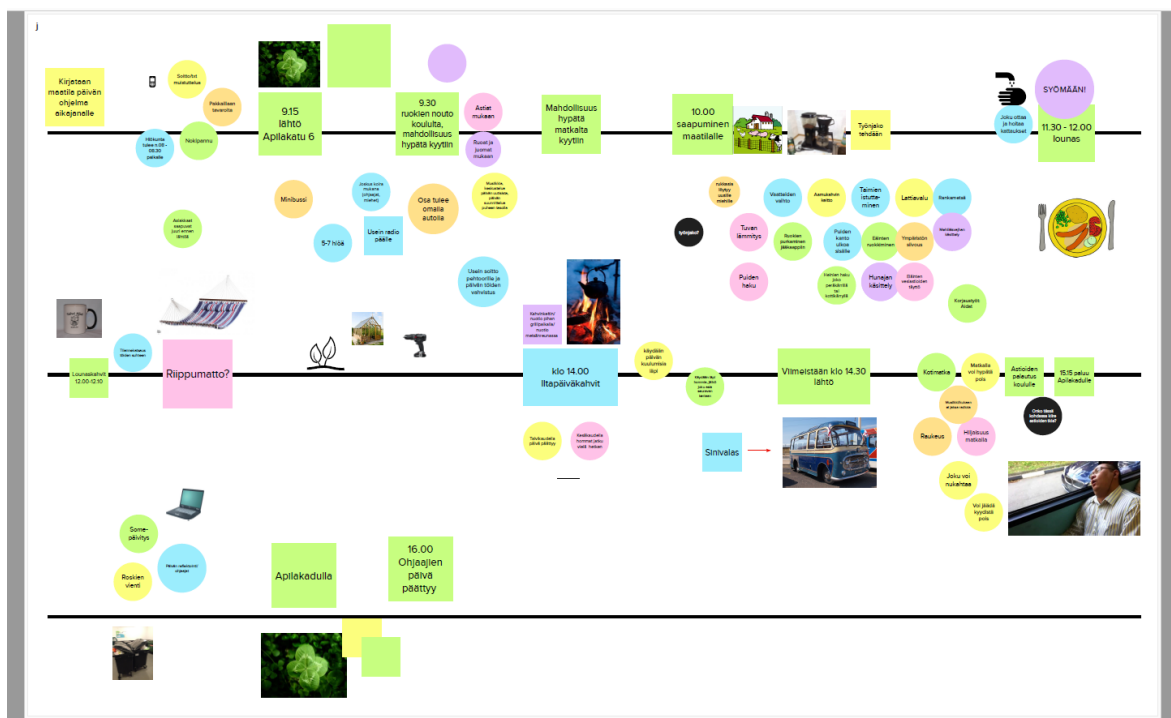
Kirjataan maatila päivän ohjelma aikajanalle

Soitto/tekstiviesti muistutus

Pakkaillaan tavaroita

Hälytystä tulee n.08 - 08:30 paikalle

Nokipannu

9.15 lähtö Apilakatu 6

9.30 ruokien nouto koululta, mahdollisuus hypätä kyytiin

Astiat mukaan

Ruoat ja juomat mukaan

Mahdollisuus hypätä matkalta kyytiin

10.00 saapuminen maatilalle

Työnjako tehdään

SYÖMÄÄN!

Joku ottaa ja hoitaa lattaukset

11.30 - 12.00 lounas

Minibussi

Joskus isoisä mukana (ohjaaja, mehei)

Osa tulee omalla autolla

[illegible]

Aiiakkaat saapuvat juuri ennen lähtöä

Usein radio päälle

5-7 hlöä

Usein soitto pehtoorille ja päivän töiden valvistus

mukaan lähtyy usein mahtia

Viestiaiden vahto

Asmukahvin keitto

Taimien istuttaminen

Lattiavalu

Rankametsä

työnjako?

Tuvan lämmitys

Ruokien purkaminen jääkaappiin

Puiden kanto ulkoa sisälle

Eläinten ruokkiminen

Ympäristön siivous

Metsätöihin lähtöön

Puiden haku

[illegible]

Hunajan käsittely

Eläinten seuraaminen myös

Korjaustyöt Aidat

Lounaskahvit 12.00-12.10

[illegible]

Riippumatto?

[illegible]

klo 14.00 Iltapäiväkahvit

käydään päivän kuulumisia läpi

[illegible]

Viimeistään klo 14.30 lähtö

Kotimatka

Matkalla voi hypätä pois

Asiakkaiden palautus koululle

15.15 paluu Apilakadulle

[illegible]

Onko tässä kohdassa kiire seuraavaan? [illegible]

Takaisukahvit päivä päättyy

Keskustelua hommat jatkuvat tiedot henkilö

Sinivalas

Raukeus

Hiljaisuus matkalla

Joku voi nukahtaa

Voi jäädä kyydistä pois

Some-päivitys

Roskien vienti

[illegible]

Apilakadulla

16.00 Ohjaajien päivä päättyy